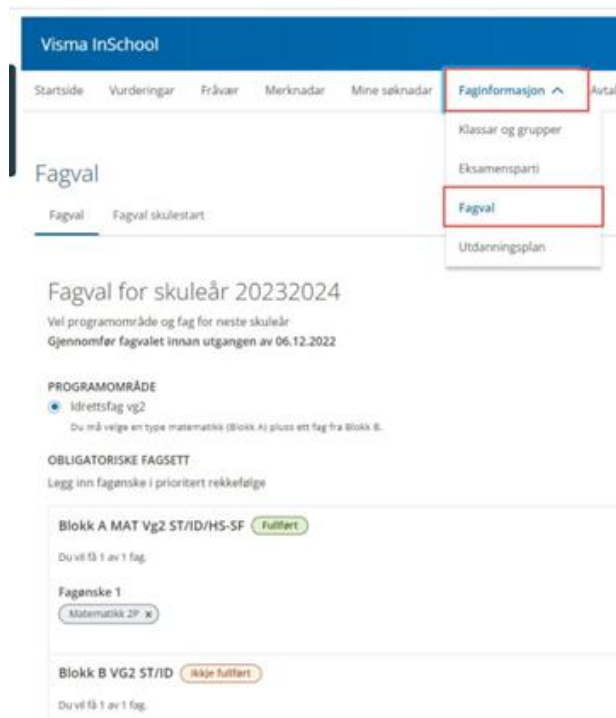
Visma InSchool

Startside Vurderingar Fråvær Merknadar Mine søknadar Faginformasjon ^ Avtal

Klassar og grupper

Eksamensparti

Fagval

Utdanningsplan

Fagval

Fagval Fagval skulestart

Fagval for skuleår 20232024

Vel programområde og fag for neste skuleår

Gjennomfør fagvalet innan utgangen av 06.12.2022

PROGRAMOMRÅDE

Idrettsfag vg2

Du må velge en type matematikk (Blokk A) pluss ett fag fra Blokk B.

OBLIGATORISKE FAGSETT

Legg inn fagønske i prioritert rekkefølge

Blokk A MAT Vg2 ST/ID/HS-SF Fullført

Du vil få 1 av 1 fag.

Fagønske 1

Matematikk 2P ×

Blokk B VG2 ST/ID Ikkje fullført

Du vil få 1 av 1 fag.